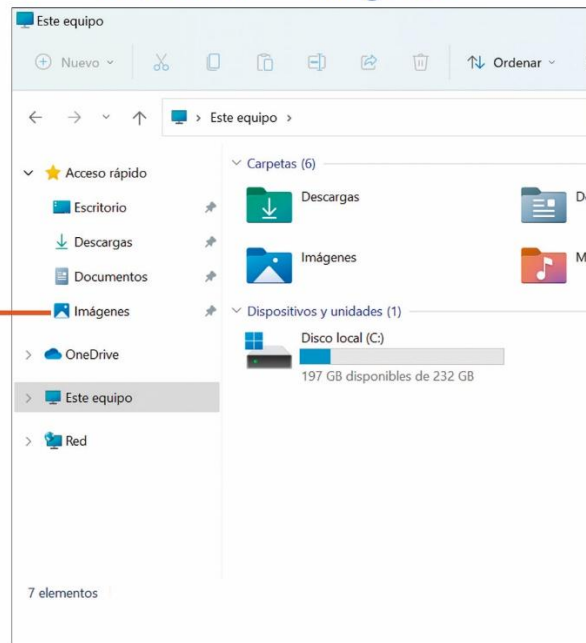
Este equipo

Nuevo

Ordenar

Este equipo >

Acceso rápido

Escritorio

Descargas

Documentos

Imágenes

OneDrive

Este equipo

Red

Carpetas (6)

Descargas

D

Imágenes

M

Dispositivos y unidades (1)

Disco local (C:)

197 GB disponibles de 232 GB

7 elementos